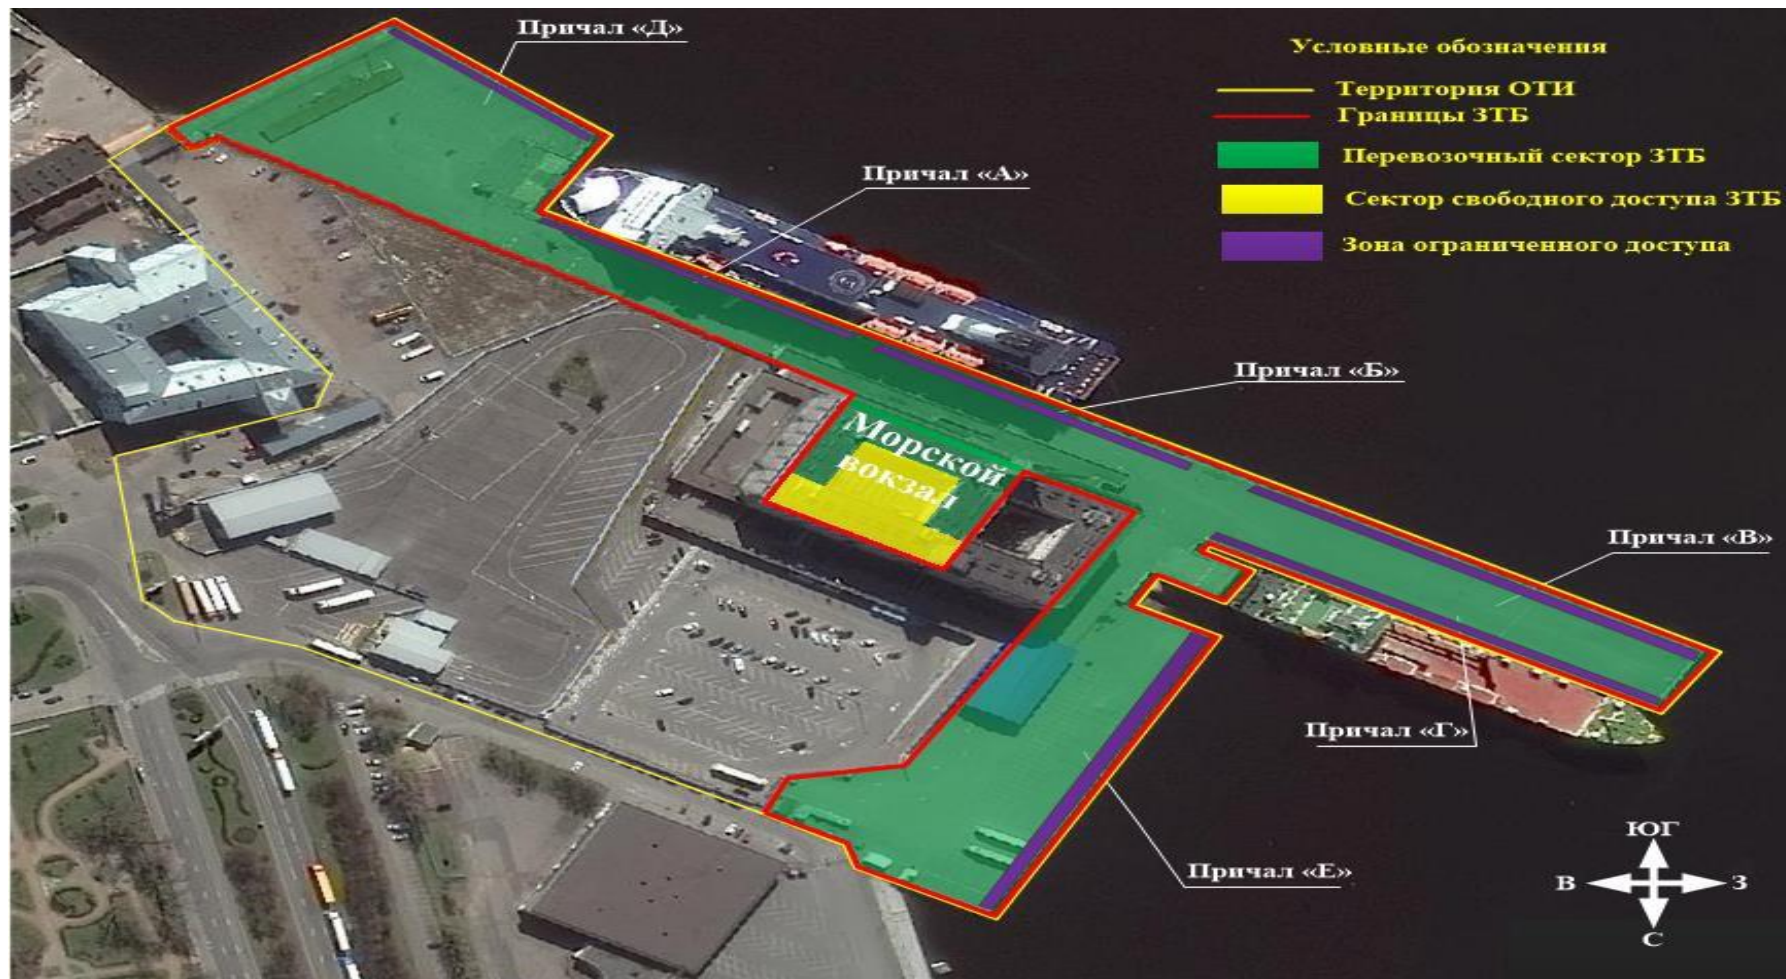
Причал «Д»

Условные обозначения
Территория ОТИ
Границы ЗТБ
Перевозочный сектор ЗТБ
Сектор свободного доступа ЗТБ
Зона ограниченного доступа

Причал «А»

Причал «Б»

Морской вокзал

Причал «В»

Причал «Г»

Причал «Е»

ЮГ
В
З
С